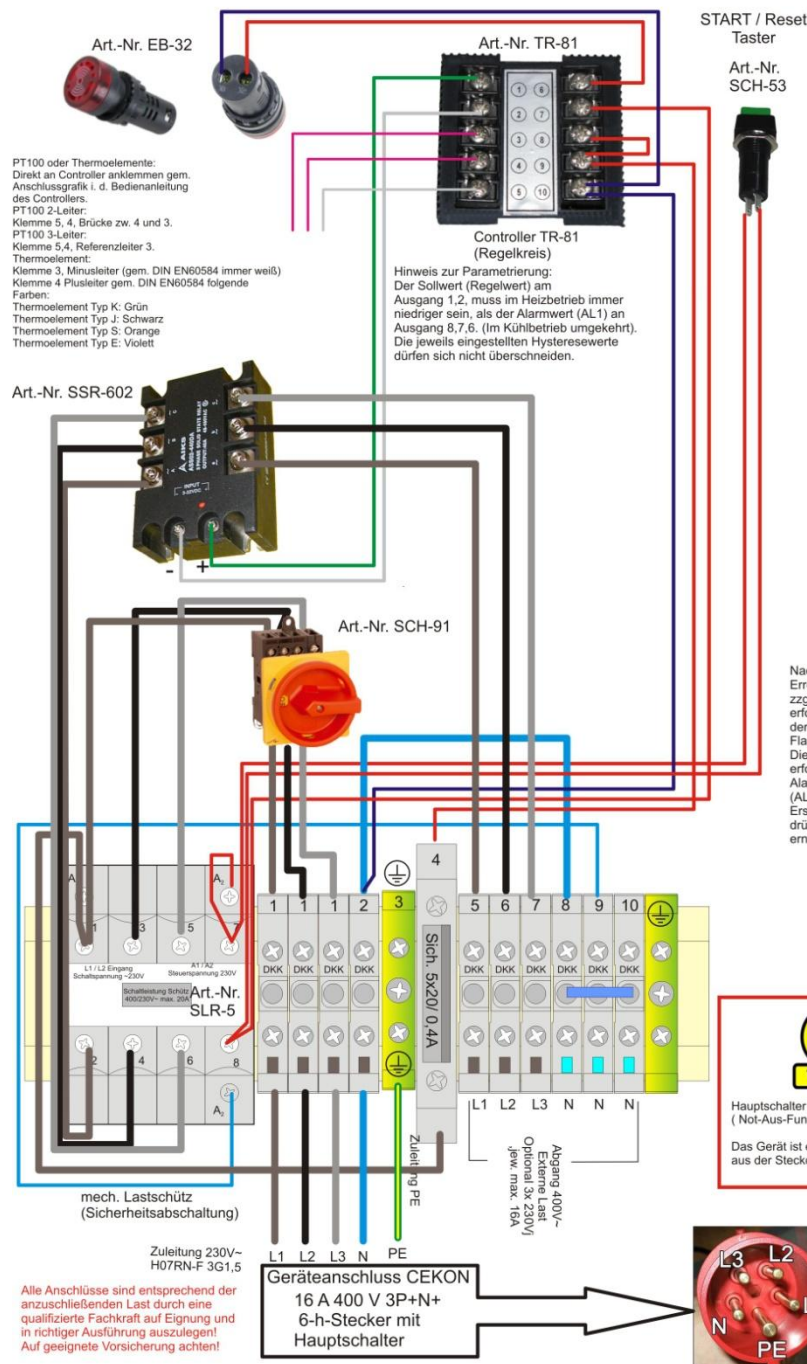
START / Reset
Taster

Art.-Nr.
SCH-53

Art.-Nr. EB-32

Art.-Nr. TR-81

1 6
2 7
3 8
4 9
5 10

PT100 oder Thermoelemente:
Direkt an Controller anklemmen gem. Anschlussgrafik i. d. Bedienanleitung des Controllers.
PT100 2-Leiter:
Klemme 5, 4, Brücke zw. 4 und 3.
PT100 3-Leiter:
Klemme 5,4, Referenzleiter 3.
Thermoelement:
Klemme 3, Minusleiter (gem. DIN EN60584 immer weiß)
Klemme 4 Plusleiter gem. DIN EN60584 folgende Farben:
Thermoelement Typ K: Grün
Thermoelement Typ J: Schwarz
Thermoelement Typ S: Orange
Thermoelement Typ E: Violett

Controller TR-81
(Regelkreis)

Hinweis zur Parametrierung:
Der Sollwert (Regelwert) am Ausgang 1,2, muss im Heizbetrieb immer niedriger sein, als der Alarmwert (AL1) an Ausgang 8,7,6. (Im Kühlbetrieb umgekehrt).
Die jeweils eingestellten Hysteresewerte dürfen sich nicht überschneiden.

Art.-Nr. SSR-602

INPUT

- +

Art.-Nr. SCH-91

Nac
Err
zzg
erfo
der
Fla
Die
erfo
Ala
(AL
Ers
drü
ern

A
1 3 5
L1 / L2 Eingang Schaltspannung ~230V
A1 / A2 Steuerspannung 230V
Schaltleistung Schütz 400/230V~ max. 20A
Art.-Nr.
SLR-5
2 4 6 8
A2

4
1 1 1 2 3
Sich. 5x20 0,4A
5 6 7 8 9 10
DKK DKK DKK DKK DKK DKK DKK DKK DKK DKK

L1 L2 L3 N N N

Zuleitung PE

Abgang 400V~
Externe Last
Optional 3x 230V
jew. max. 16A

mech. Lastschütz
(Sicherheitsabschaltung)

Zuleitung 230V~
H07RN-F 3G1,5

L1 L2 L3 N PE

Geräteanschluss CEKON
16 A 400 V 3P+N+
6-h-Stecker mit
Hauptschalter

Hauptschalter
( Not-Aus-Fun

Das Gerät ist
aus der Stecke

L3 L2
N
PE

Alle Anschlüsse sind entsprechend der anzuschließenden Last durch eine qualifizierte Fachkraft auf Eignung und in richtiger Ausführung auszulegen!
Auf geeignete Vorsicherung achten!